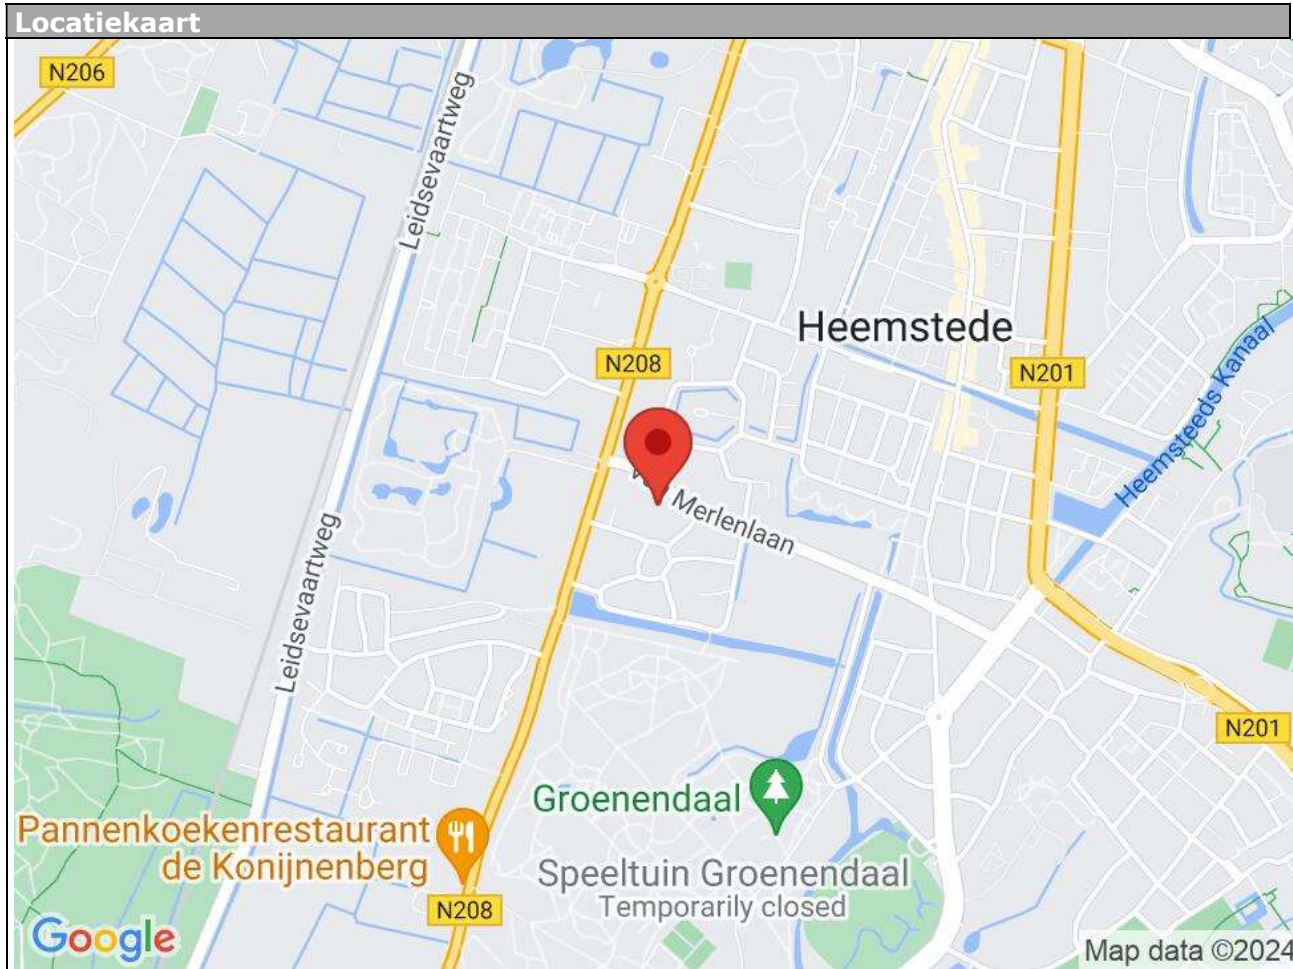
Locatiekaart

N206
Leidsevaartweg
N208
Heemstede
N201
Heemsteeds Kanaal
Merlenlaan
Leidsevaartweg
N201
Groenendaal
Pannenkoekenrestaurant de Konijnenberg
Speeltuin Groenendaal
Temporarily closed
N208
Google
Map data ©2024